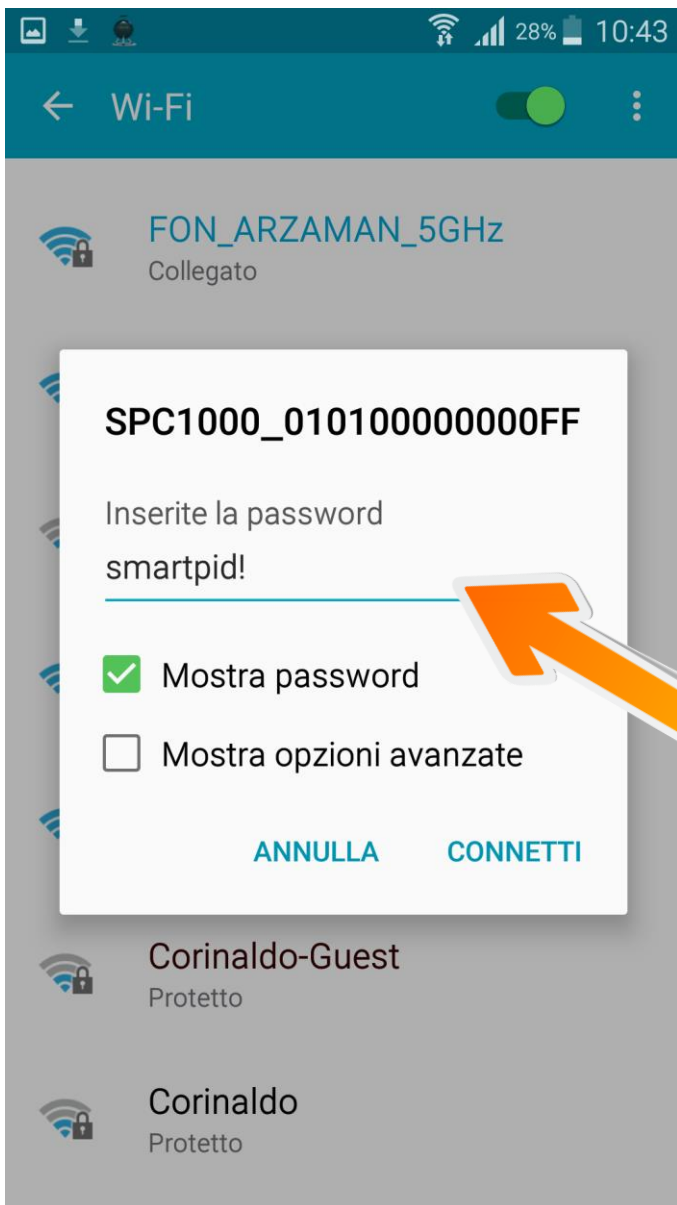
28% 10:43

Wi-Fi

FON_ARZAMAN_5GHz
Collegato

SPC1000_010100000000FF

Inserite la password
smartpid!

Mostra password

Mostra opzioni avanzate

ANNULLA CONNETTI

Corinaldo-Guest
Protetto

Corinaldo
Protetto